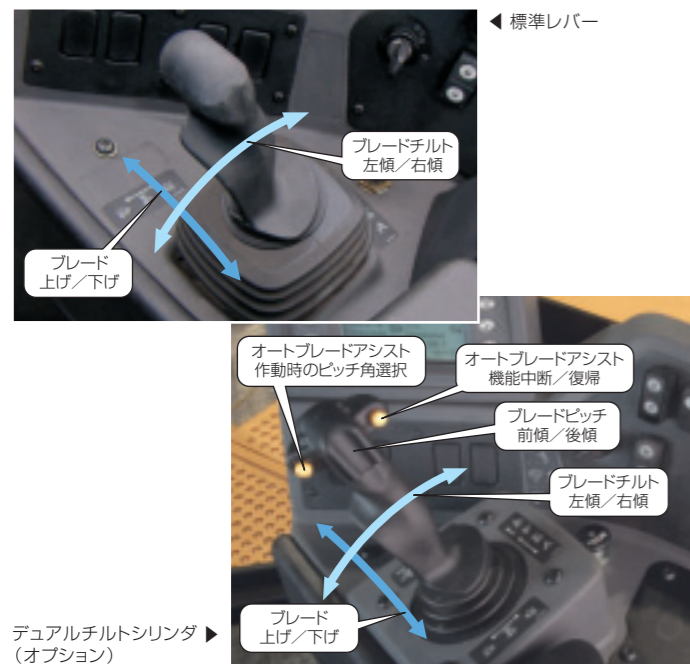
◀ 標準レバー

ブレードチルト
左傾／右傾

ブレード
上げ／下げ

オートブレードアシスト
作動時のピッチ角選択

オートブレードアシスト
機能中断／復帰

ブレードピッチ
前傾／後傾

ブレードチルト
左傾／右傾

ブレード
上げ／下げ

デュアルチルトシリンダ ▶
（オプション）